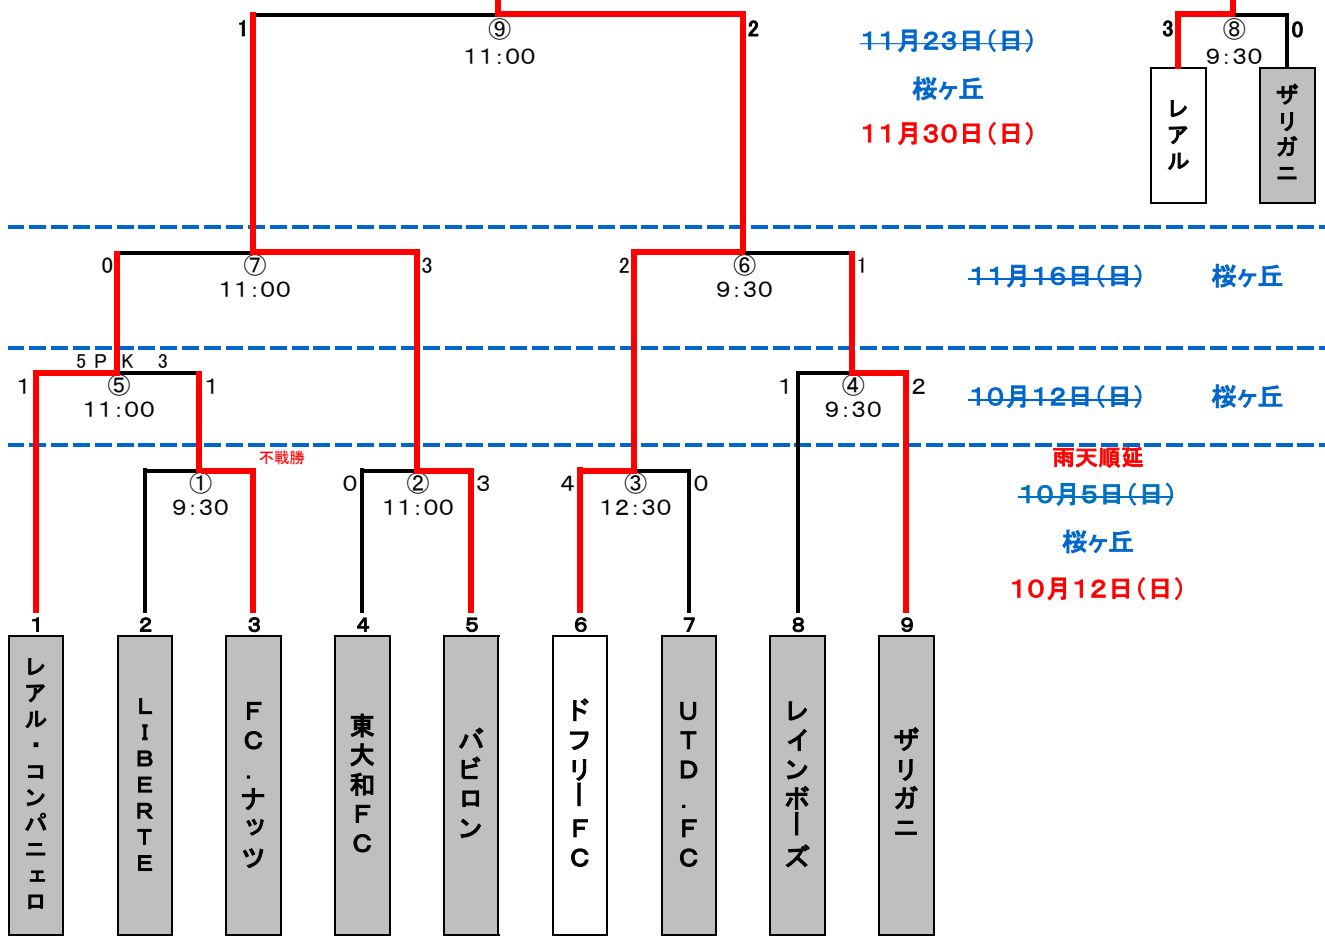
1 ⑨ 11:00 2

~~11月23日(日)~~
桜ヶ丘
11月30日(日)

3 ⑧ 9:30 0
レアル
ザリガニ

0 ⑦ 11:00 3
2 ⑥ 9:30 1

~~11月16日(日)~~ 桜ヶ丘

5 P K 3
1 ⑤ 11:00 1
1 ④ 9:30 2

~~10月12日(日)~~ 桜ヶ丘

不戦勝
① 9:30
0 ② 11:00 3
4 ③ 12:30 0

雨天順延
~~10月5日(日)~~
桜ヶ丘
10月12日(日)

1 レアル・コンパニェロ
2 LIBERTE
3 FC.ナッツ
4 東大和FC
5 バビロン
6 ドフリーFC
7 UTD.FC
8 レインボーズ
9 ザリガニ